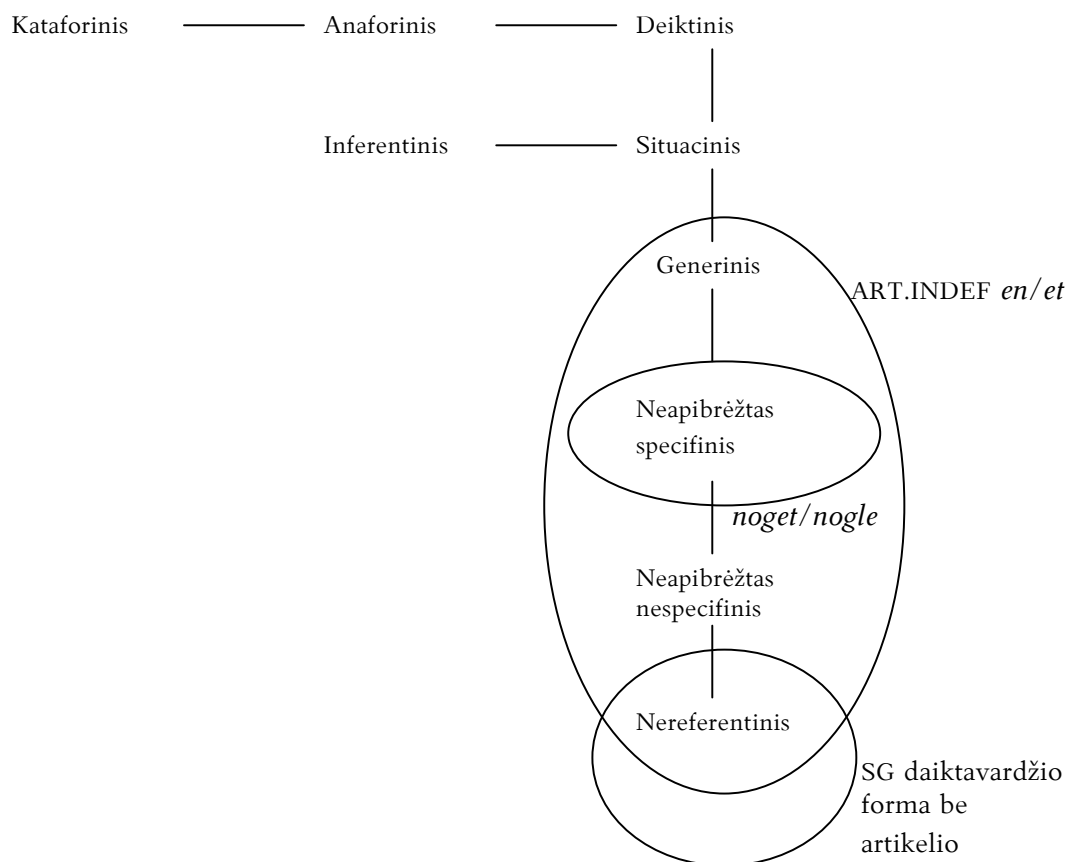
Kataforinis Anaforinis Deiktinis

Inferentinis Situacinis

Generinis

ART.INDEF *en/et*

Neapibrėžtas specifinis

*noget/nogle*

Neapibrėžtas nespecifinis

Nereferentinis

SG daiktavardžio forma be artikelio